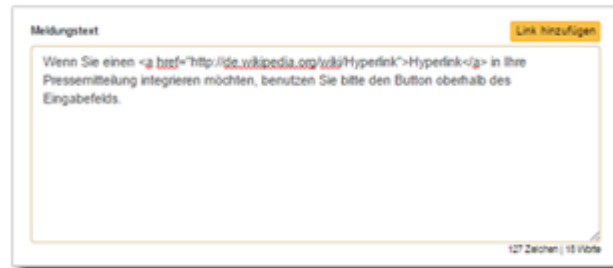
Meldungstext

Link hinzufügen

Wenn Sie einen <a href="http://de.wikipedia.org/wiki/Hyperlink">Hyperlink</a> in Ihre Pressemitteilung integrieren möchten, benutzen Sie bitte den Button oberhalb des Eingabefelds.

127 Zeichen | 18 Worte